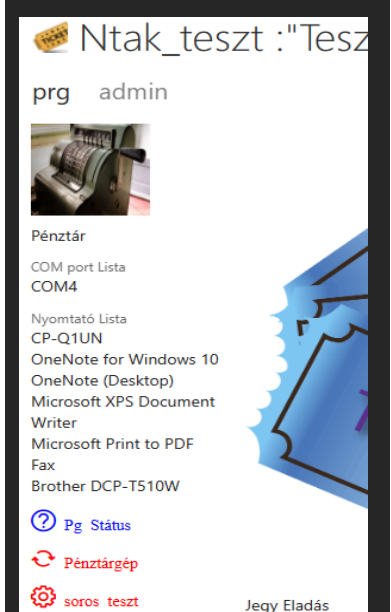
Ntak_teszt :"Tesz

prg admin

Pénztár

COM port Lista
COM4

Nyomtató Lista
CP-Q1UN
OneNote for Windows 10
OneNote (Desktop)
Microsoft XPS Document Writer
Microsoft Print to PDF
Fax
Brother DCP-T510W

Pg Státus

Pénztárgép

soros teszt

Jegy Eladás